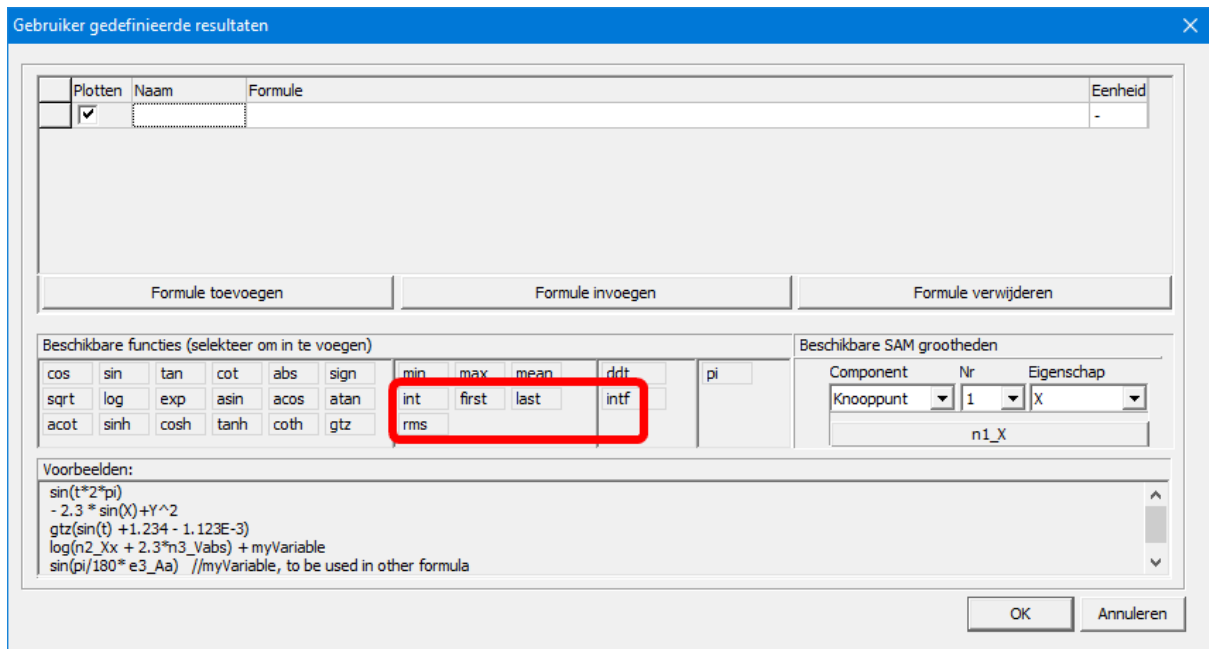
Gebruiker gedefinieerde resultaten

| | Plotten | Naam | Formule | Eenheid |
|---|---|---|---|---|
| | ☑ | | | - |

Formule toevoegen
Formule invoegen
Formule verwijderen

Beschikbare functies (selekteer om in te voegen)

cos sin tan cot abs sign
sqrt log exp asin acos atan
acot sinh cosh tanh coth gtz

min max mean
int first last
rms

ddt
intf

pi

Beschikbare SAM grootheden
Component Nr Eigenschap
Knooppunt 1 X
n1_X

Voorbeelden:
sin(t*2*pi)
- 2.3 * sin(X)+Y^2
gtz(sin(t) +1.234 - 1.123E-3)
log(n2_Xx + 2.3*n3_Vabs) + myVariable
sin(pi/180* e3_Aa) //myVariable, to be used in other formula

OK
Annuleren